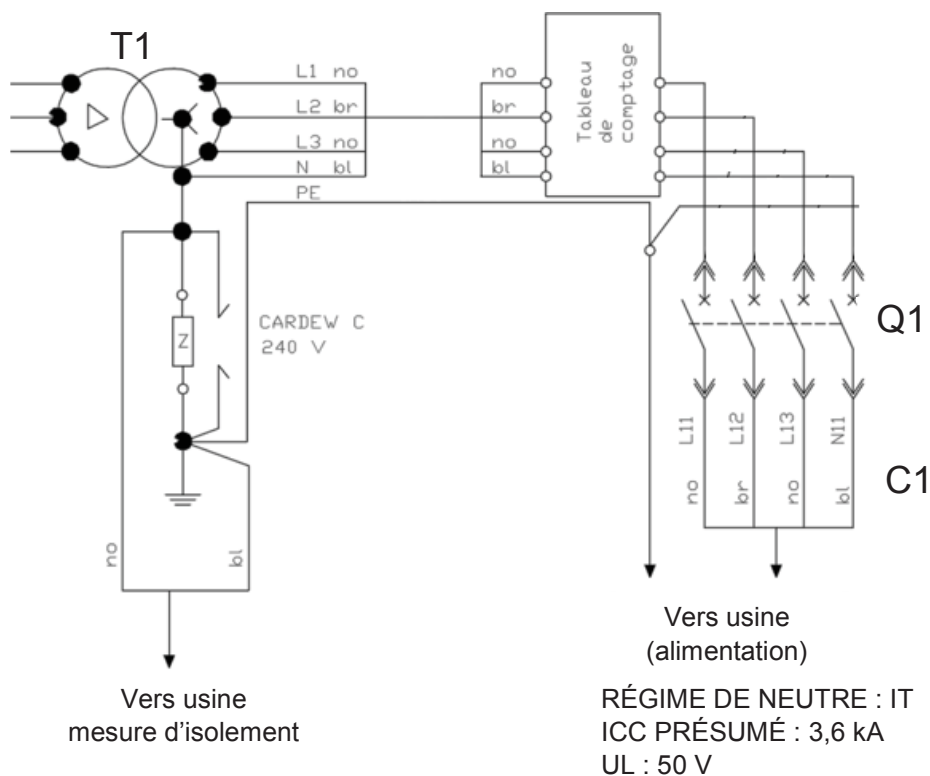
T1

L1 no
L2 br
L3 no
N bl
PE

no
br
no
bl

Tableau de comptage

CARDEW C
240 V

Z

Q1

L11
L12
L13
N11

no
br
no
bl

C1

no
bl

Vers usine
(alimentation)

Vers usine
mesure d'isolement

RÉGIME DE NEUTRE : IT
ICC PRÉSUMÉ : 3,6 kA
UL : 50 V